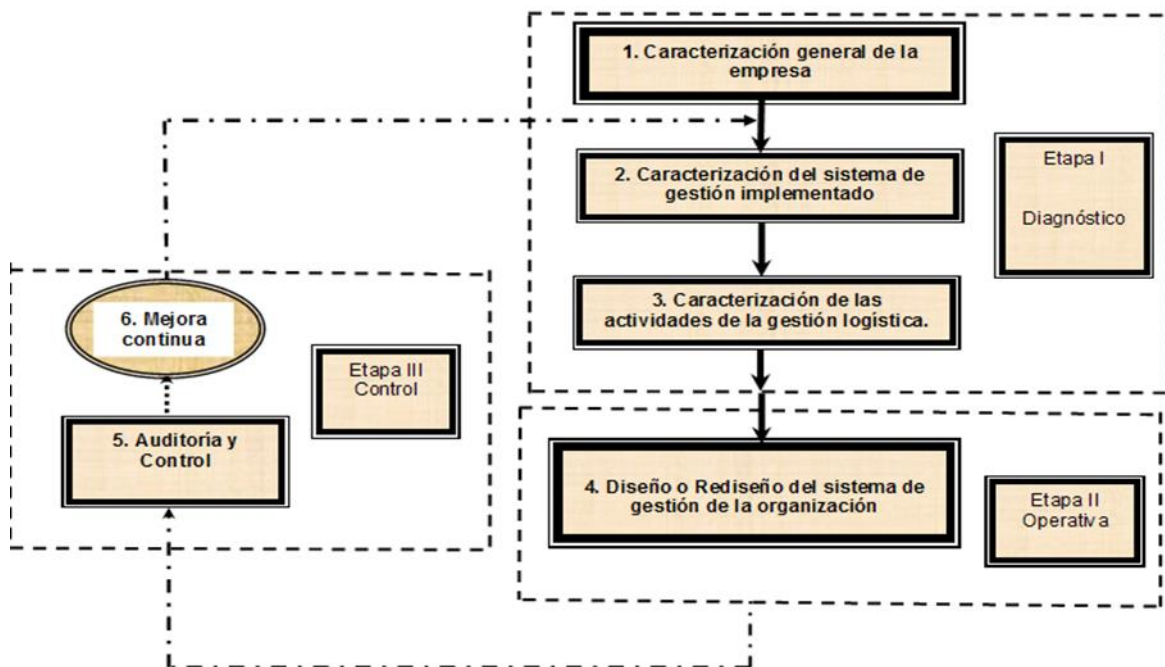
1. Caracterización general de la empresa

2. Caracterización del sistema de gestión implementado

Etapa I

Diagnóstico

3. Caracterización de las actividades de la gestión logística.

6. Mejora continua

Etapa III Control

5. Auditoria y Control

4. Diseño o Rediseño del sistema de gestión de la organización

Etapa II Operativa